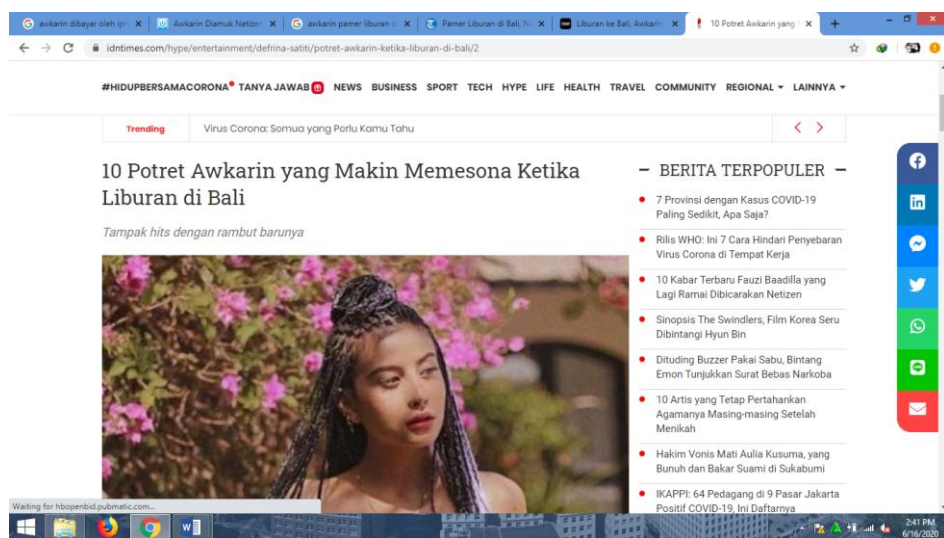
awkarin dibayar oleh ip | Awkarin Diamuk Netizen | awkarin pamer liburan d | Pamer Liburan di Bali, N | Liburan ke Bali, Awkarin | 10 Potret Awkarin yang

idntimes.com/hype/entertainment/defrina-satiti/potret-awkarin-ketika-liburan-di-bali/2

#HIDUPBERSAMACORONA TANYA JAWAB NEWS BUSINESS SPORT TECH HYPE LIFE HEALTH TRAVEL COMMUNITY REGIONAL LAINNYA

Trending Virus Corona: Semua yang Perlu Kamu Tahu

10 Potret Awkarin yang Makin Memesona Ketika Liburan di Bali

Tampak hits dengan rambut barunya

BERITA TERPOPULER

7 Provinsi dengan Kasus COVID-19 Paling Sedikit, Apa Saja?

Rilis WHO: Ini 7 Cara Hindari Penyebaran Virus Corona di Tempat Kerja

10 Kabar Terbaru Fauzi Baadilla yang Lagi Ramai Dibicarakan Netizen

Sinopsis The Swindlers, Film Korea Seru Dibintangi Hyun Bin

Dituding Buzzer Pakai Sabu, Bintang Emon Tunjukkan Surat Bebas Narkoba

10 Artis yang Tetap Pertahankan Agamanya Masing-masing Setelah Menikah

Hakim Vonis Mati Aulia Kusuma, yang Bunuh dan Bakar Suami di Sukabumi

IKAPPI: 64 Pedagang di 9 Pasar Jakarta Positif COVID-19, Ini Daftarnya

Waiting for hbopenbid.pubmatic.com...

2:41 PM
6/16/2020